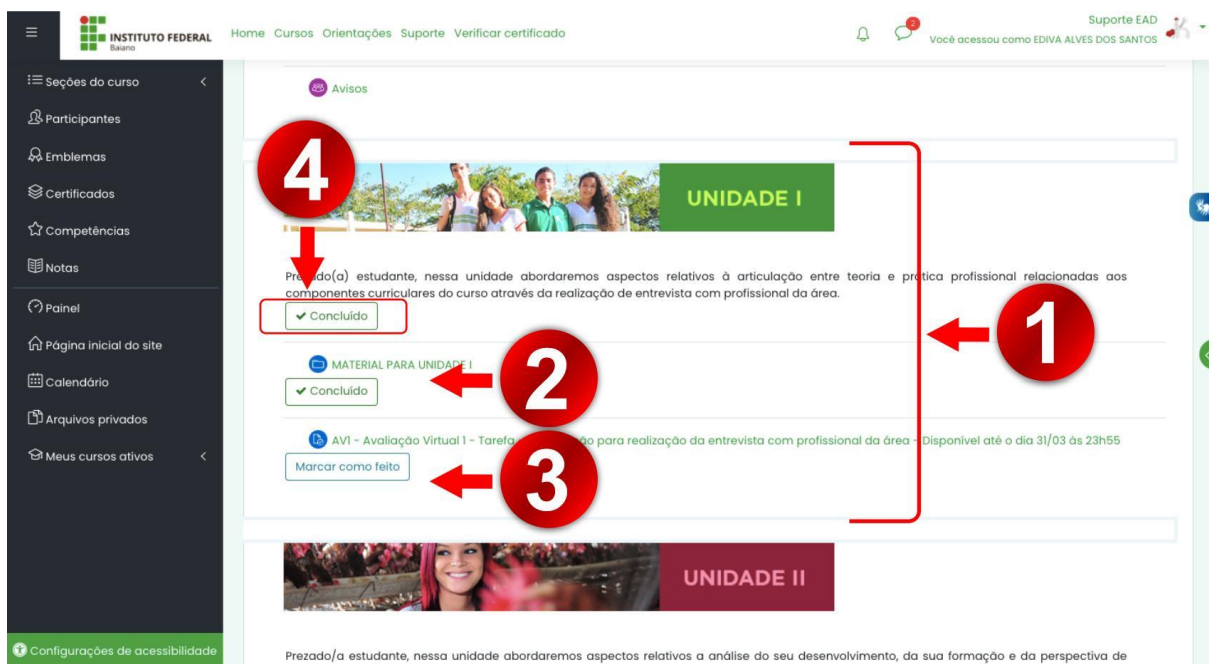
INSTITUTO FEDERAL
Baiano

Home Cursos Orientações Suporte Verificar certificado

2

Suporte EAD
Você acessou como EDIVA ALVES DOS SANTOS

Seções do curso
Participantes
Emblemas
Certificados
Competências
Notas
Painel
Página inicial do site
Calendário
Arquivos privados
Meus cursos ativos

Configurações de acessibilidade

Avisos

4

UNIDADE I

Pre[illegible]do(a) estudante, nessa unidade abordaremos aspectos relativos à articulação entre teoria e pr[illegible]tica profissional relacionadas aos componentes curriculares do curso através da realização de entrevista com profissional da área.

✔ Concluído

1

MATERIAL PARA UNIDADE I

2

✔ Concluído

AV1 - Avaliação Virtual 1 - Tarefa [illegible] para realização da entrevista com profissional da área - Disponível até o dia 31/03 às 23h55

3

Marcar como feito

UNIDADE II

Prezado/a estudante, nessa unidade abordaremos aspectos relativos a análise do seu desenvolvimento, da sua formação e da perspectiva de